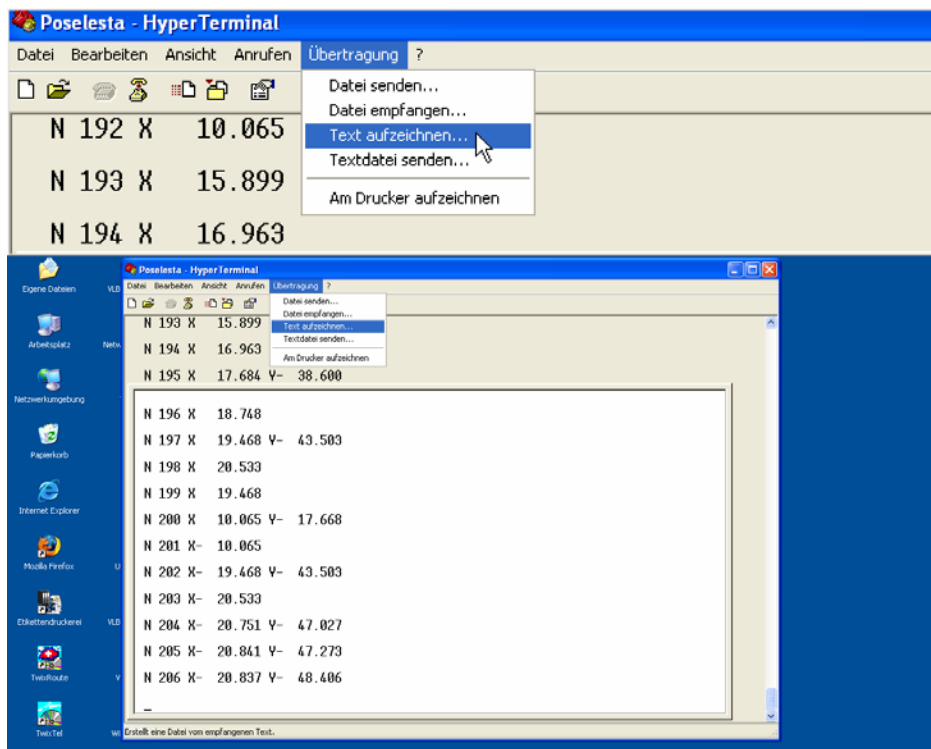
Poselesta - HyperTerminal

Datei Bearbeiten Ansicht Anrufen Übertragung ?

Datei senden...
Datei empfangen...
Text aufzeichnen...
Textdatei senden...
Am Drucker aufzeichnen

N 192 X 10.065
N 193 X 15.899
N 194 X 16.963

Eigene Dateien
VLB
Arbeitsplatz
Netw
Netzwerkumgebung
Papierkorb
Internet Explorer
Mozilla Firefox
U
Etikettendruckerei
VLB
TwixRoute
V
TwixTel
W

Poselesta - HyperTerminal

Datei Bearbeiten Ansicht Anrufen Übertragung ?

Datei senden...
Datei empfangen...
Text aufzeichnen...
Textdatei senden...
Am Drucker aufzeichnen

N 193 X 15.899
N 194 X 16.963
N 195 X 17.684 Y- 38.600
N 196 X 18.748
N 197 X 19.468 Y- 43.503
N 198 X 20.533
N 199 X 19.468
N 200 X 10.065 Y- 17.668
N 201 X- 10.065
N 202 X- 19.468 Y- 43.503
N 203 X- 20.533
N 204 X- 20.751 Y- 47.027
N 205 X- 20.841 Y- 47.273
N 206 X- 20.837 Y- 48.406
_

Erstellt eine Datei vom empfangenen Text.